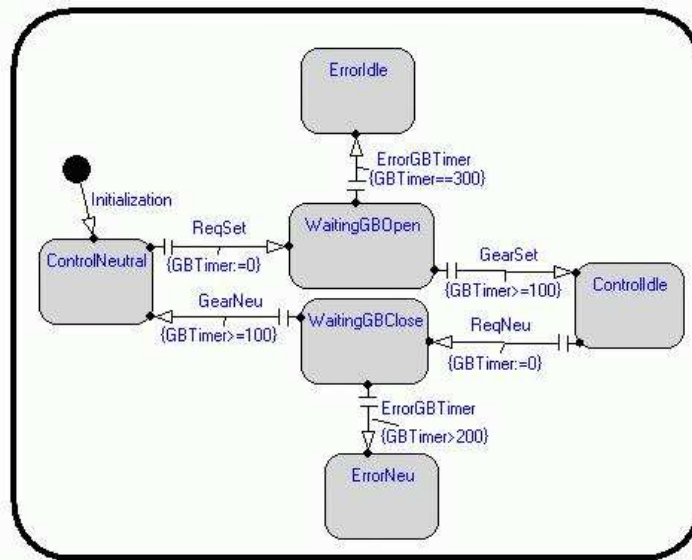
ErrorIdle

ErrorGBTimer
{GBTimer==300}

Initialization

ReqSet

WaitingGBOpen

ControlNeutral

{GBTimer:=0}

GearSet

ControlIdle

{GBTimer>=100}

GearNeu

WaitingGBClose

ReqNeu

{GBTimer>=100}

{GBTimer:=0}

ErrorGBTimer
{GBTimer>200}

ErrorNeu